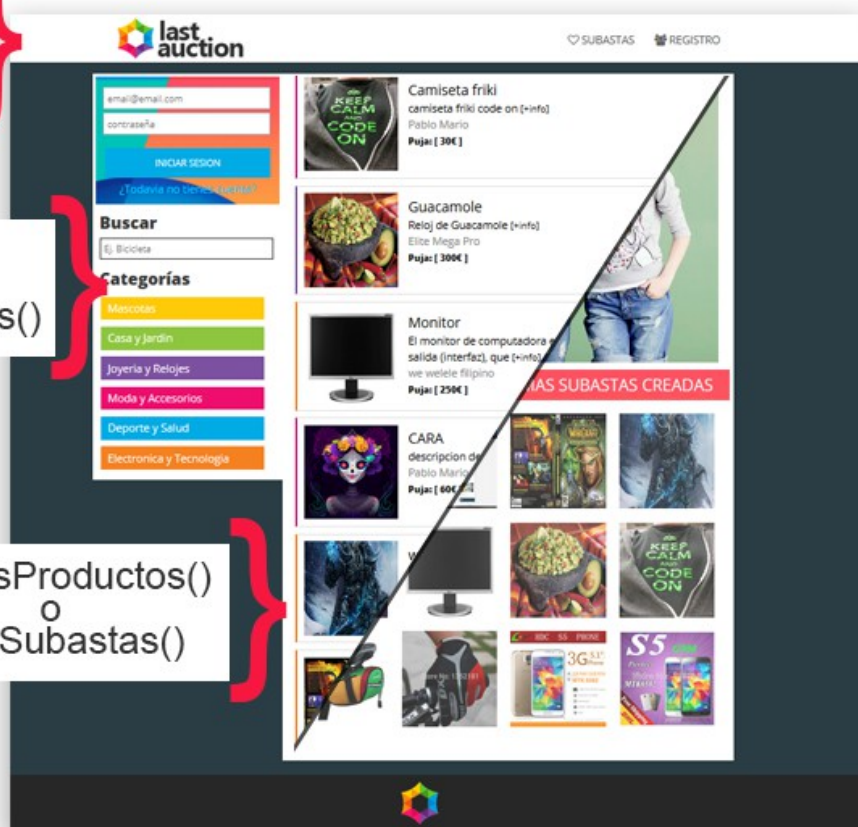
last auction

SUBASTAS REGISTRO

email@email.com

contraseña

INICIAR SESION

¿Todavía no tienes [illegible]

Buscar

Ej. Bicicleta

Categorías

Mascotas

Casa y Jardin

Joyeria y Relojes

Moda y Accesorios

Deporte y Salud

Electronica y Tecnologia

s()

sProductos()
o
Subastas()

KEEP CALM AND CODE ON

Camiseta friki
camiseta friki code on [+info]
Pablo Mario
Puja: [ 30€ ]

Guacamole
Reloj de Guacamole [+info]
Elite Mega Pro
Puja: [ 300€ ]

Monitor
El monitor de computadora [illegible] salida (interfaz), que [+info]
we welele filipino
Puja: [ 250€ ]

CARA
descripcion de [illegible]
Pablo Mario
Puja: [ 60€ ]

W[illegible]

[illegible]AS SUBASTAS CREADAS

KEEP CALM AND CODE ON

S5

3G

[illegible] S5 PHONE